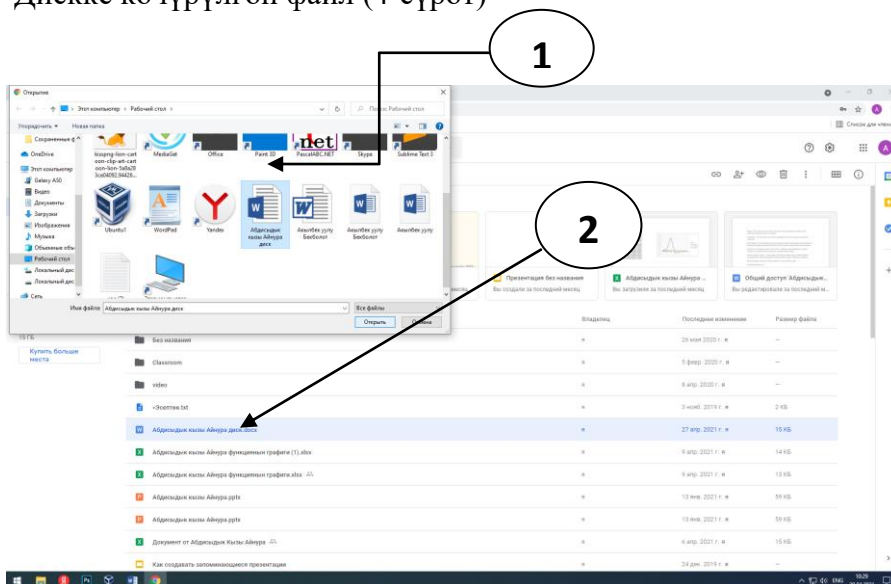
Дискке көчүрүлгөн файл (4-сүрөт)

1

2

Открытие

← → ↑ Этот компьютер › Рабочий стол ›

Поиск: Рабочий стол

Упорядочить ▾ Новая папка

Сохраненные ф

OneDrive

Этот компьютер

Galaxy A50

Видео

Документы

Загрузки

Изображения

Музыка

Объемные объ

Рабочий стол

Локальный дис

Локальный дис

Сеть

kisspng-lion-cartoon-clip-art-cartoon-lion-5a8a28...

MediaGet

Office

Paint 3D

PascalABC.NET

Skype

Sublime Text 3

Ubuntu1

WordPad

Yandex

Абдисыдык кызы Айнура диск

Акылбек уулу Бекболот

Акылбек уулу Бекболот

Акылбек уулу

Имя файла: Абдисыдык кызы Айнура диск

Все файлы

Открыть

Отмена

Список для чтения

Презентация без названия

Вы создали за последний месяц

Абдисыдык кызы Айнура ...

Вы загрузили за последний месяц

Общий доступ: Абдисыдык...

Вы редактировали за последний м...

15 ГБ

Купить больше места

Владелец

Последнее изменение

Размер файла

Без названия

26 мая 2020 г.

Classroom

5 февр. 2020 г.

video

6 апр. 2020 г.

«Эсептик.txt

3 нояб. 2019 г.

2 КБ

Абдисыдык кызы Айнура диск.docx

27 апр. 2021 г.

15 КБ

Абдисыдык кызы Айнура функциянын графиги (1).xlsx

9 апр. 2021 г.

14 КБ

Абдисыдык кызы Айнура функциянын графиги.xlsx

9 апр. 2021 г.

13 КБ

Абдисыдык кызы Айнура.pptx

13 янв. 2021 г.

59 КБ

Абдисыдык кызы Айнура.pptx

13 янв. 2021 г.

59 КБ

Документ от Абдисыдык Кызы Айнура

6 апр. 2021 г.

15 КБ

Как создавать запоминающиеся презентации

24 дек. 2019 г.

ENG